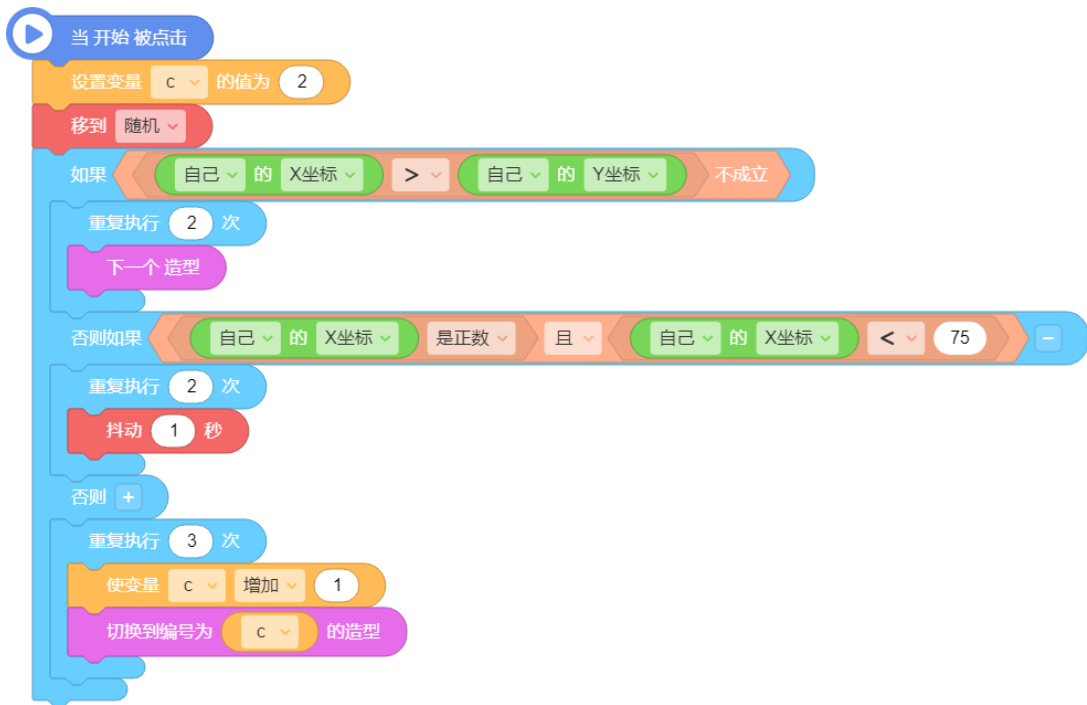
当 开始 被点击
设置变量 c 的值为 2
移到 随机
如果 自己 的 X坐标 > 自己 的 Y坐标 不成立
重复执行 2 次
下一个 造型
否则如果 自己 的 X坐标 是正数 且 自己 的 X坐标 < 75 −
重复执行 2 次
抖动 1 秒
否则 +
重复执行 3 次
使变量 c 增加 1
切换到编号为 c 的造型